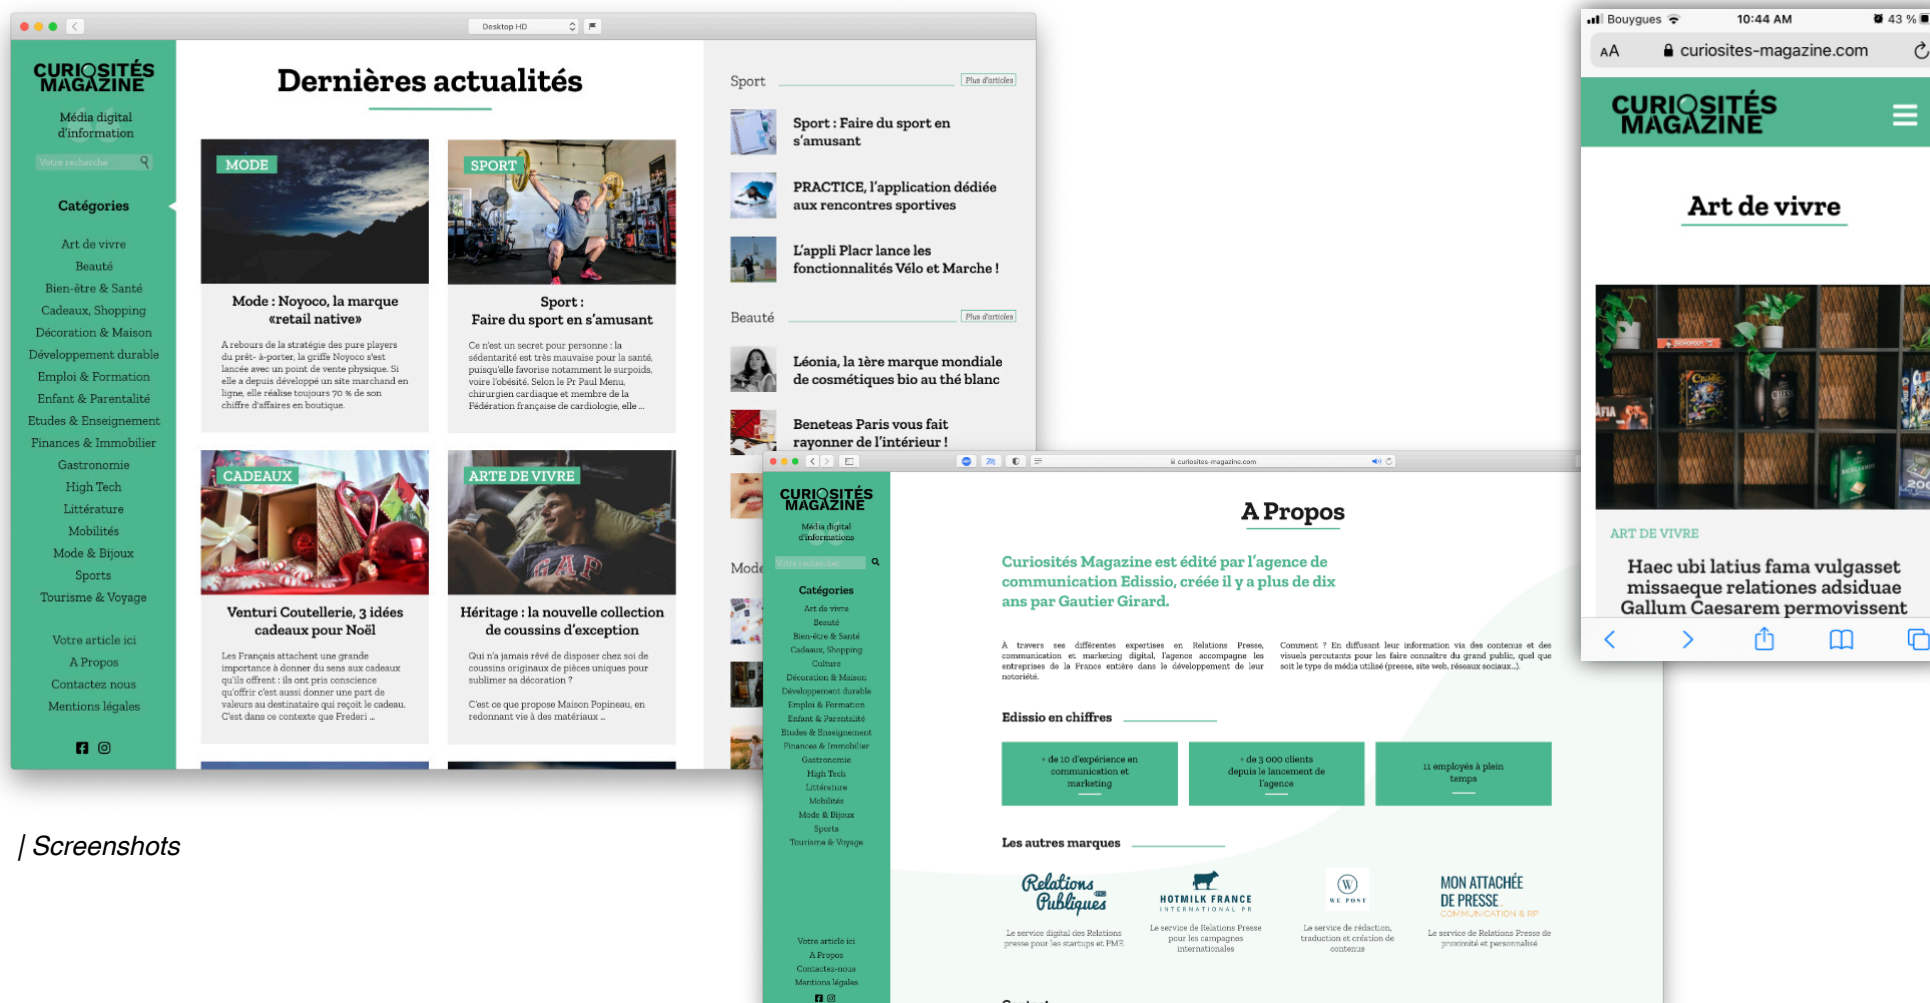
Desktop HD

CURIOSITÉS MAGAZINE
Média digital d'information
Votre recherche

Catégories
Art de vivre
Beauté
Bien-être & Santé
Cadeaux, Shopping
Décoration & Maison
Développement durable
Emploi & Formation
Enfant & Parentalité
Etudes & Enseignement
Finances & Immobilier
Gastronomie
High Tech
Littérature
Mobilités
Mode & Bijoux
Sports
Tourisme & Voyage

Votre article ici
A Propos
Contactez nous
Mentions légales

Dernières actualités

MODE
Mode : Noyoco, la marque «retail native»
A rebours de la stratégie des pure players du prêt- à-porter, la griffe Noyoco s'est lancée avec un point de vente physique. Si elle a depuis développé un site marchand en ligne, elle réalise toujours 70 % de son chiffre d'affaires en boutique.

SPORT
Sport : Faire du sport en s'amusant
Ce n'est un secret pour personne : la sédentarité est très mauvaise pour la santé, puisqu'elle favorise notamment le surpoids, voire l'obésité. Selon le Pr Paul Menu, chirurgien cardiaque et membre de la Fédération française de cardiologie, elle ...

CADEAUX
Venturi Coutellerie, 3 idées cadeaux pour Noël
Les Français attachent une grande importance à donner du sens aux cadeaux qu'ils offrent : ils ont pris conscience qu'offrir c'est aussi donner une part de valeurs au destinataire qui reçoit le cadeau. C'est dans ce contexte que Frederi ...

ARTE DE VIVRE
Héritage : la nouvelle collection de coussins d'exception
Qui n'a jamais rêvé de disposer chez soi de coussins originaux de pièces uniques pour sublimer sa décoration ?
C'est ce que propose Maison Popineau, en redonnant vie à des matériaux ...

Sport
Plus d'articles
Sport : Faire du sport en s'amusant
PRACTICE, l'application dédiée aux rencontres sportives
L'appli Placr lance les fonctionnalités Vélo et Marche !

Beauté
Plus d'articles
Léonia, la 1ère marque mondiale de cosmétiques bio au thé blanc
Beneteas Paris vous fait rayonner de l'intérieur !

Mode

| Screenshots

curiosites-magazine.com

CURIOSITÉS MAGAZINE
Média digital d'informations
Votre recherche
Catégories
Art de vivre
Beauté
Bien-être & Santé
Cadeaux, Shopping
Culture
Décoration & Maison
Développement durable
Emploi & Formation
Enfant & Parentalité
Etudes & Enseignement
Finances & Immobilier
Gastronomie
High Tech
Littérature
Mobilités
Mode & Bijoux
Sports
Tourisme & Voyage
Votre article ici
A Propos
Contactez-nous
Mentions légales

A Propos

Curiosités Magazine est édité par l'agence de communication Edissio, créée il y a plus de dix ans par Gautier Girard.

A travers ses différentes expertises en Relations Presse, communication et marketing digital, l'agence accompagne les entreprises de la France entière dans le développement de leur notoriété.

Comment ? En diffusant leur information via des contenus et des visuels percutants pour les faire connaître du grand public, quel que soit le type de média utilisé (presse, site web, réseaux sociaux...).

Edissio en chiffres

+ de 10 d'expérience en communication et marketing
+ de 3 000 clients depuis le lancement de l'agence
11 employés à plein temps

Les autres marques

Relations Publiques
Le service digital des Relations presse pour les startups et PME

HOTMILK FRANCE INTERNATIONAL PR
Le service de Relations Presse pour les campagnes internationales

WE POST
Le service de rédaction, traduction et création de contenus

MON ATTACHÉE DE PRESSE COMMUNICATION & RP
Le service de Relations Presse de proximité et personnalisé

Bouygues 10:44 AM 43 %
AA curiosites-magazine.com

CURIOSITÉS MAGAZINE

Art de vivre

ART DE VIVRE
Haec ubi latius fama vulgasset missaeque relationes adsiduae Gallum Caesarem permovissent